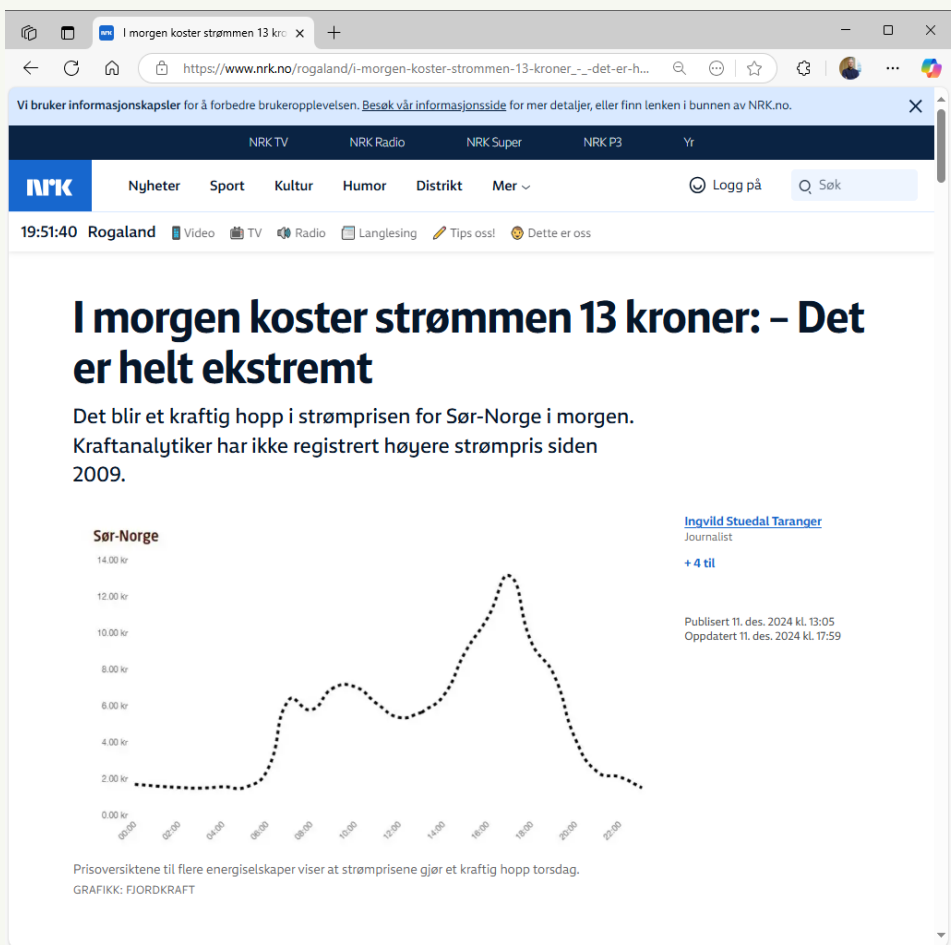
I morgen koster strømmen 13 kro ×

https://www.nrk.no/rogaland/i-morgen-koster-strommen-13-kroner_-_-det-er-h...

Vi bruker informasjonskapsler for å forbedre brukeropplevelsen. Besøk vår informasjonsside for mer detaljer, eller finn lenken i bunnen av NRK.no.

NRK TV NRK Radio NRK Super NRK P3 Yr

NRK Nyheter Sport Kultur Humor Distrikt Mer Logg på Søk

19:51:40 Rogaland Video TV Radio Langlesing Tips oss! Dette er oss

I morgen koster strømmen 13 kroner: – Det er helt ekstremt

Det blir et kraftig hopp i strømprisen for Sør-Norge i morgen. Kraftanalytiker har ikke registrert høyere strømpris siden 2009.

Sør-Norge

14.00 kr
12.00 kr
10.00 kr
8.00 kr
6.00 kr
4.00 kr
2.00 kr
0.00 kr

00:00 02:00 04:00 06:00 08:00 10:00 12:00 14:00 16:00 18:00 20:00 22:00

Ingvild Stuedal Taranger
Journalist

+ 4 til

Publisert 11. des. 2024 kl. 13:05
Oppdatert 11. des. 2024 kl. 17:59

Prisoversiktene til flere energiselskaper viser at strømprisene gjør et kraftig hopp torsdag.
GRAFIKK: FJORDKRAFT